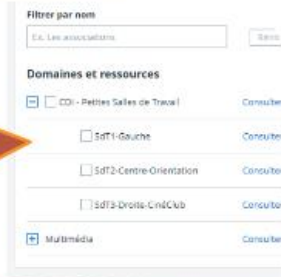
Filtrer par nom

Ex. Les associations

Reinit

Domaines et ressources

CDI - Petites Salles de Travail

Consulter

SdT1-Gauche

Consulter

SdT2-Centre-Orientation

Consulter

SdT3-Droite-CinéClub

Consulter

Multimédia

Consulter